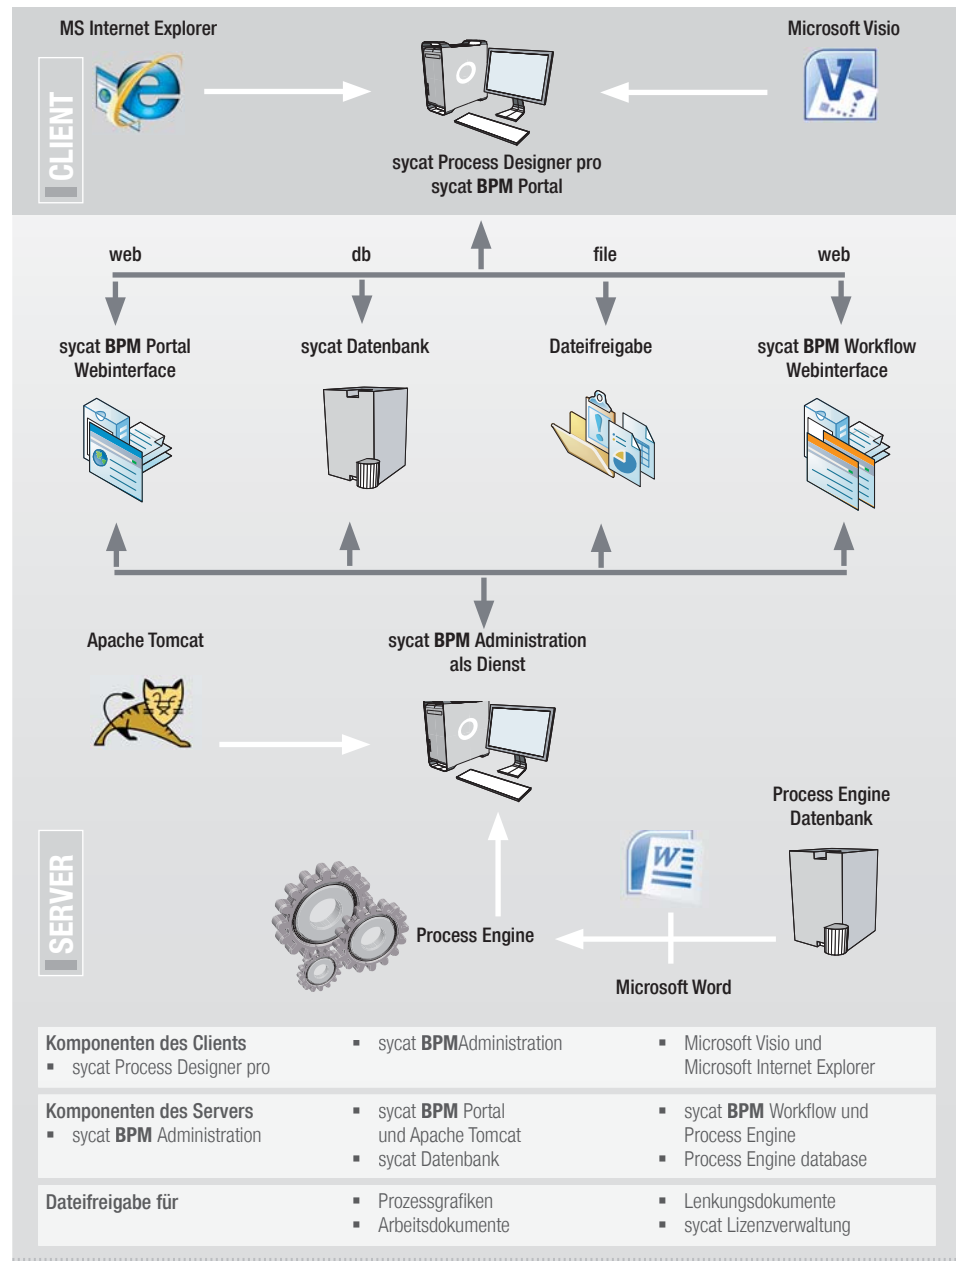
MS Internet Explorer

Microsoft Visio

CLIENT

sycat Process Designer pro
sycat BPM Portal

web

db

file

web

sycat BPM Portal Webinterface

sycat Datenbank

Dateifreigabe

sycat BPM Workflow Webinterface

Apache Tomcat

sycat BPM Administration als Dienst

Process Engine Datenbank

SERVER

Process Engine

Microsoft Word

| Komponenten des Clients<br>▪ sycat Process Designer pro | ▪ sycat BPMAdministration | ▪ Microsoft Visio und Microsoft Internet Explorer |
|---|---|---|
| Komponenten des Servers<br>▪ sycat BPM Administration | ▪ sycat BPM Portal und Apache Tomcat<br>▪ sycat Datenbank | ▪ sycat BPM Workflow und Process Engine<br>▪ Process Engine database |
| Dateifreigabe für | ▪ Prozessgrafiken<br>▪ Arbeitsdokumente | ▪ Lenkungsdokumente<br>▪ sycat Lizenzverwaltung |